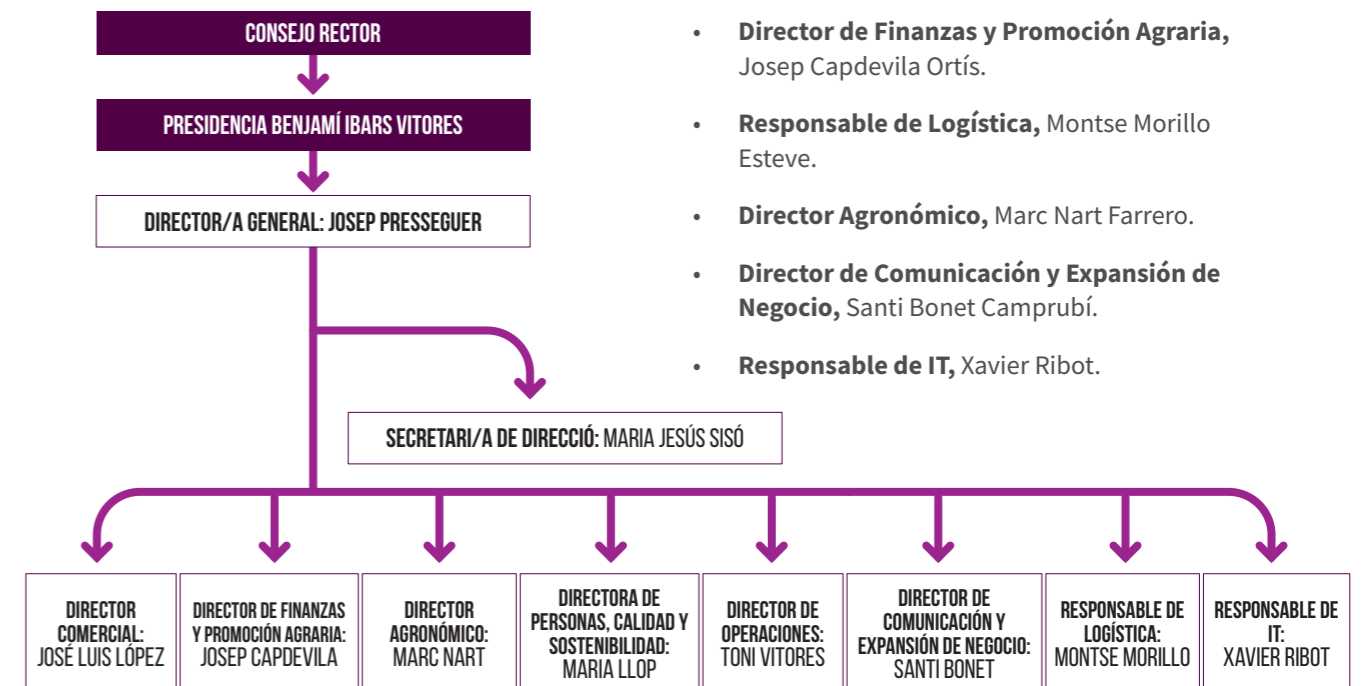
CONSEJO RECTOR

PRESIDENCIA BENJAMÍ IBARS VITORES

DIRECTOR/A GENERAL: JOSEP PRESSEGUER

SECRETARI/A DE DIRECCIÓ: MARIA JESÚS SISÓ

DIRECTOR COMERCIAL: JOSÉ LUIS LÓPEZ

DIRECTOR DE FINANZAS Y PROMOCIÓN AGRARIA: JOSEP CAPDEVILA

DIRECTOR AGRONÓMICO: MARC NART

DIRECTORA DE PERSONAS, CALIDAD Y SOSTENIBILIDAD: MARIA LLOP

DIRECTOR DE OPERACIONES: TONI VITORES

DIRECTOR DE COMUNICACIÓN Y EXPANSIÓN DE NEGOCIO: SANTI BONET

RESPONSABLE DE LOGÍSTICA: MONTSE MORILLO

RESPONSABLE DE IT: XAVIER RIBOT

• **Director de Finanzas y Promoción Agraria,** Josep Capdevila Ortís.

• **Responsable de Logística,** Montse Morillo Esteve.

• **Director Agronómico,** Marc Nart Farrero.

• **Director de Comunicación y Expansión de Negocio,** Santi Bonet Camprubí.

• **Responsable de IT,** Xavier Ribot.